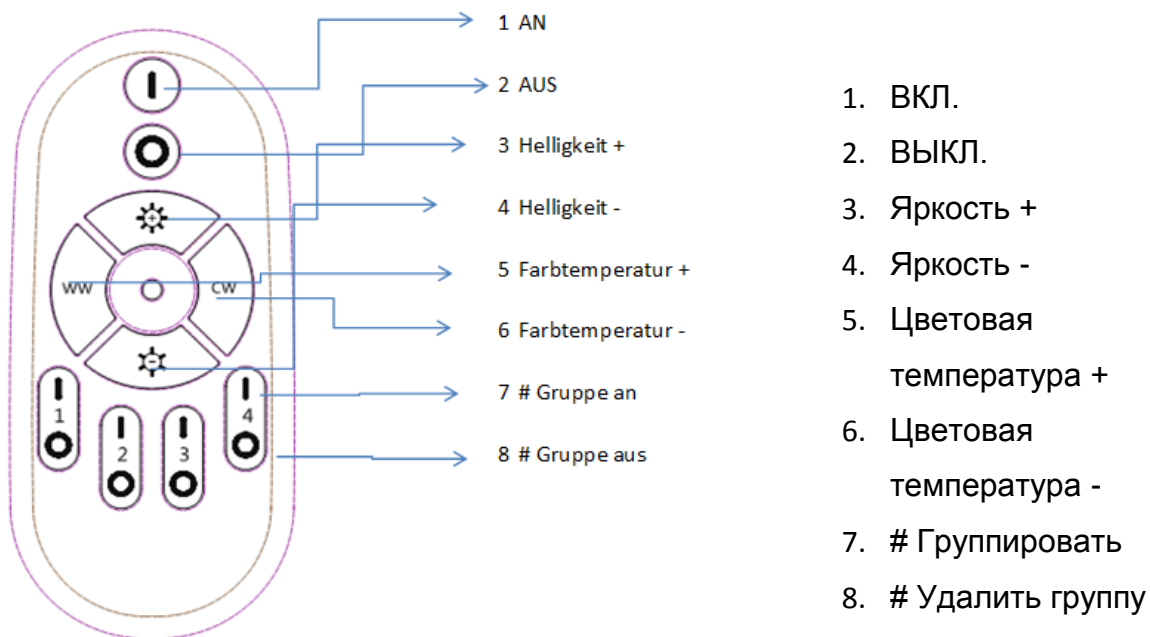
WW

CW

1

2

3

4

1 AN

2 AUS

3 Helligkeit +

4 Helligkeit -

5 Farbtemperatur +

6 Farbtemperatur -

7 # Gruppe an

8 # Gruppe aus

1. ВКЛ.
2. ВЫКЛ.
3. Яркость +
4. Яркость -
5. Цветовая температура +
6. Цветовая температура -
7. # Группировать
8. # Удалить группу